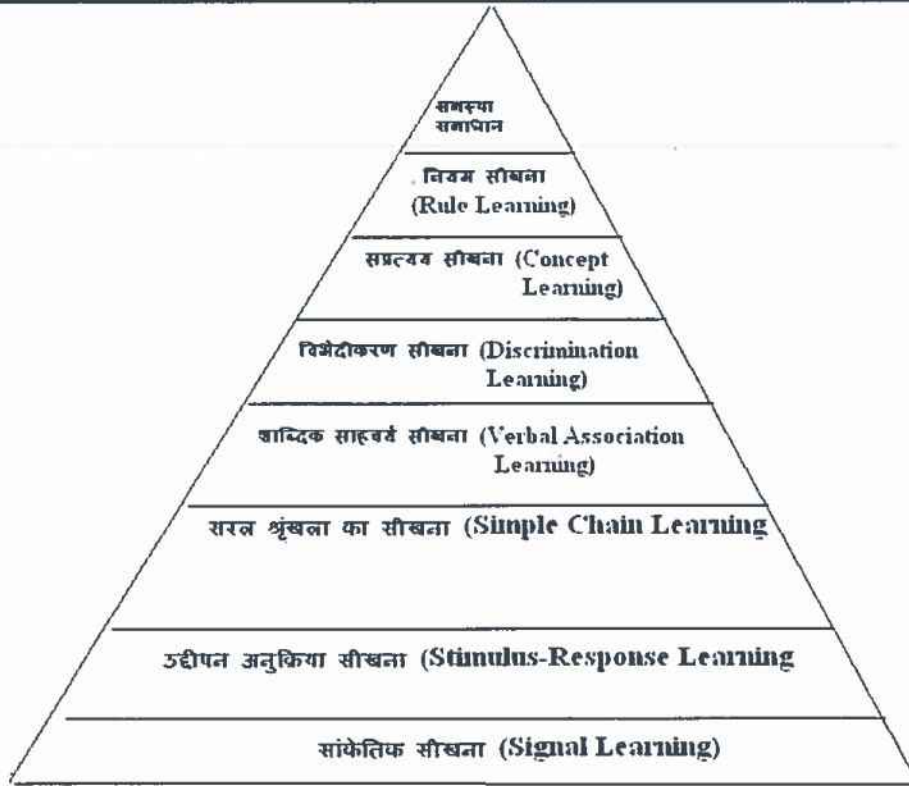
समस्या समाधान

नियम सीखना (Rule Learning)

सप्रत्यय सीखना (Concept Learning)

विभेदीकरण सीखना (Discrimination Learning)

शाब्दिक साहचर्य सीखना (Verbal Association Learning)

सरल श्रृंखला का सीखना (Simple Chain Learning

उद्दीपन अनुक्रिया सीखना (Stimulus-Response Learning

सांकेतिक सीखना (Signal Learning)